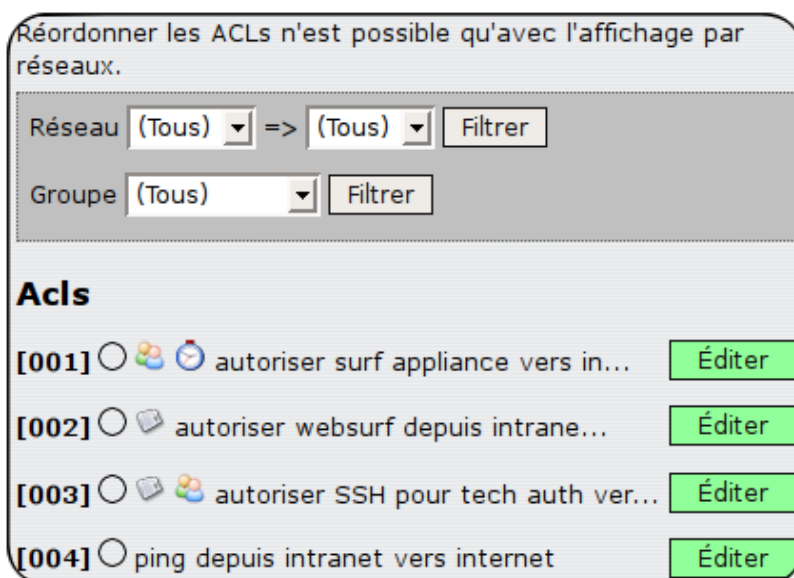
Réordonner les ACLs n'est possible qu'avec l'affichage par réseaux.

Réseau (Tous) => (Tous) Filtrer

Groupe (Tous) Filtrer

Acls

[001] autoriser surf appliance vers in... Éditer

[002] autoriser websurf depuis intrane... Éditer

[003] autoriser SSH pour tech auth ver... Éditer

[004] ping depuis intranet vers internet Éditer